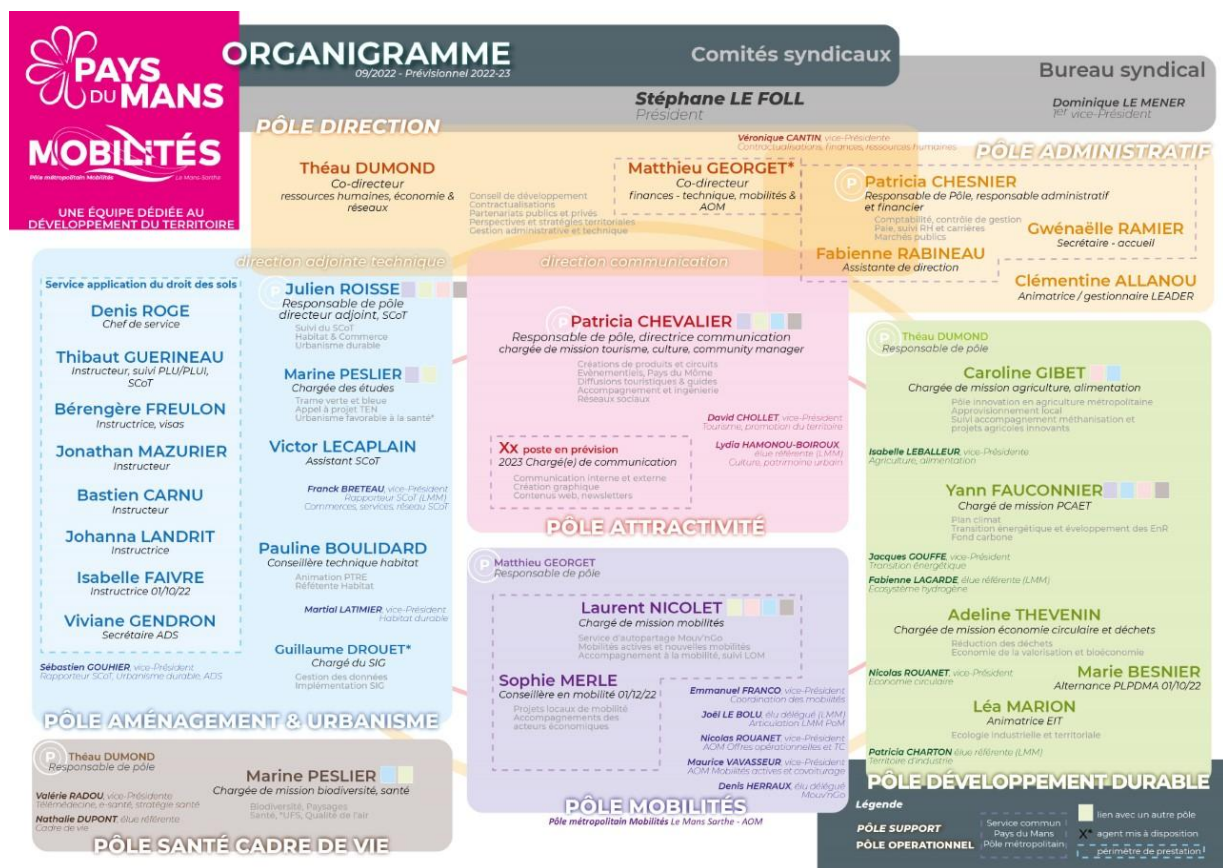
PAYS DU MANS
MOBILITÉS
Pôle métropolitain Mobilités Le Mans Sarthe
UNE ÉQUIPE DÉDIÉE AU DÉVELOPPEMENT DU TERRITOIRE

ORGANIGRAMME
09/2022 - Prévisionnel 2022-23

Comités syndicaux

Bureau syndical

Stéphane LE FOLL
Président

Dominique LE MENER
1er vice-Président

PÔLE DIRECTION

Véronique CANTIN, vice-Présidente
Contractualisations, finances, ressources humaines

PÔLE ADMINISTRATIF

Théau DUMOND
Co-directeur
ressources humaines, économie & réseaux

Conseil de développement
Contractualisations
Partenariats publics et privés
Perspectives et stratégies territoriales
Gestion administrative et technique

Matthieu GEORGET*
Co-directeur
finances - technique, mobilités & AOM

Patricia CHESNIER
Responsable de Pôle, responsable administratif et financier
Comptabilité, contrôle de gestion
Paie, suivi RH et carrières
Marchés publics

Gwénaëlle RAMIER
Secrétaire - accueil

Fabienne RABINEAU
Assistante de direction

Clémentine ALLANOU
Animatrice / gestionnaire LEADER

direction adjointe technique

direction communication

Service application du droit des sols

Denis ROGE
Chef de service

Thibault GUERINEAU
Instructeur, suivi PLU/PLUi, SCoT

Bérengère FREULON
Instructrice, visas

Jonathan MAZURIER
Instructeur

Bastien CARNU
Instructeur

Johanna LANDRIT
Instructrice

Isabelle FAIVRE
Instructrice 01/10/22

Viviane GENDRON
Secrétaire ADS

Sébastien GOUHIER, vice-Président
Rapporteur SCoT, Urbanisme durable, ADS

Julien ROISSE
Responsable de pôle
directeur adjoint, SCoT
Suivi du SCoT
Habitat & Commerce
Urbanisme durable

Marine PESLIER
Chargée des études
Trame verte et bleue
Appel à projet TEN
Urbanisme favorable à la santé*

Victor LECAPLAIN
Assistant SCoT

Franck BRETEAU, vice-Président
Rapporteur SCoT (LMM)
Commerces, services, réseau SCoT

Pauline BOULIDARD
Conseillère technique habitat
Animation PTRE
Référente Habitat

Martial LATIMIER, vice-Président
Habitat durable

Guillaume DROUET*
Chargé du SIG
Gestion des données
Implémentation SIG

PÔLE AMÉNAGEMENT & URBANISME

Patricia CHEVALIER
Responsable de pôle, directrice communication
chargée de mission tourisme, culture, community manager
Créations de produits et circuits
Evènementiels, Pays du Môme
Diffusions touristiques & guides
Accompagnement et ingénierie
Réseaux sociaux

David CHOLLET, vice-Président
Tourisme, promotion du territoire

Lydia HAMONOU-BOIROUX
élue référente (LMM)
Culture, patrimoine urbain

XX poste en prévision
2023 Chargé(e) de communication
Communication interne et externe
Création graphique
Contenus web, newsletters

PÔLE ATTRACTIVITÉ

Matthieu GEORGET
Responsable de pôle

Laurent NICOLET
Chargé de mission mobilités
Service d'autopartage Mouv'nGo
Mobilités actives et nouvelles mobilités
Accompagnement à la mobilité, suivi LOM

Sophie MERLE
Conseillère en mobilité 01/12/22
Projets locaux de mobilité
Accompagnements des acteurs économiques

Emmanuel FRANCO, vice-Président
Coordination des mobilités

Joël LE BOLU, élu délégué (LMM)
Articulation LMM PoM

Nicolas ROUANET, vice-Président
AOM Offres opérationnelles et TC

Maurice VAVASSEUR, vice-Président
AOM Mobilités actives et covoiturage

Denis HERRAUX, élu délégué
Mouv'nGo

PÔLE MOBILITÉS
Pôle métropolitain Mobilités Le Mans Sarthe - AOM

Théau DUMOND
Responsable de pôle

Caroline GIBET
Chargée de mission agriculture, alimentation
Pôle innovation en agriculture métropolitaine
Approvisionnement local
Suivi accompagnement méthanisation et projets agricoles innovants

Isabelle LEBALLEUR, vice-Présidente
Agriculture, alimentation

Yann FAUCONNIER
Chargé de mission PCAET
Plan climat
Transition énergétique et développement des EnR
Fond carbone

Jacques GOUFFE, vice-Président
Transition énergétique

Fabienne LAGARDE, élue référente (LMM)
Ecosystème hydrogène

Adeline THEVENIN
Chargée de mission économie circulaire et déchets
Réduction des déchets
Economie de la valorisation et bioéconomie

Nicolas ROUANET, vice-Président
Economie circulaire

Marie BESNIER
Alternance PLPDMA 01/10/22

Léa MARION
Animatrice EIT
Ecologie industrielle et territoriale

Patricia CHARTON, élue référente (LMM)
Territoire d'industrie

PÔLE DÉVELOPPEMENT DURABLE

Théau DUMOND
Responsable de pôle

Valérie RADOU, vice-Présidente
Télémédecine, e-santé, stratégie santé

Nathalie DUPONT, élue référente
Cadre de vie

Marine PESLIER
Chargée de mission biodiversité, santé
Biodiversité, Paysages
Santé, *UFS, Qualité de l'air

PÔLE SANTÉ CADRE DE VIE

Légende
PÔLE SUPPORT
PÔLE OPERATIONNEL
Service commun Pays du Mans Pôle métropolitain
lien avec un autre pôle
X* agent mis à disposition
périmètre de prestation